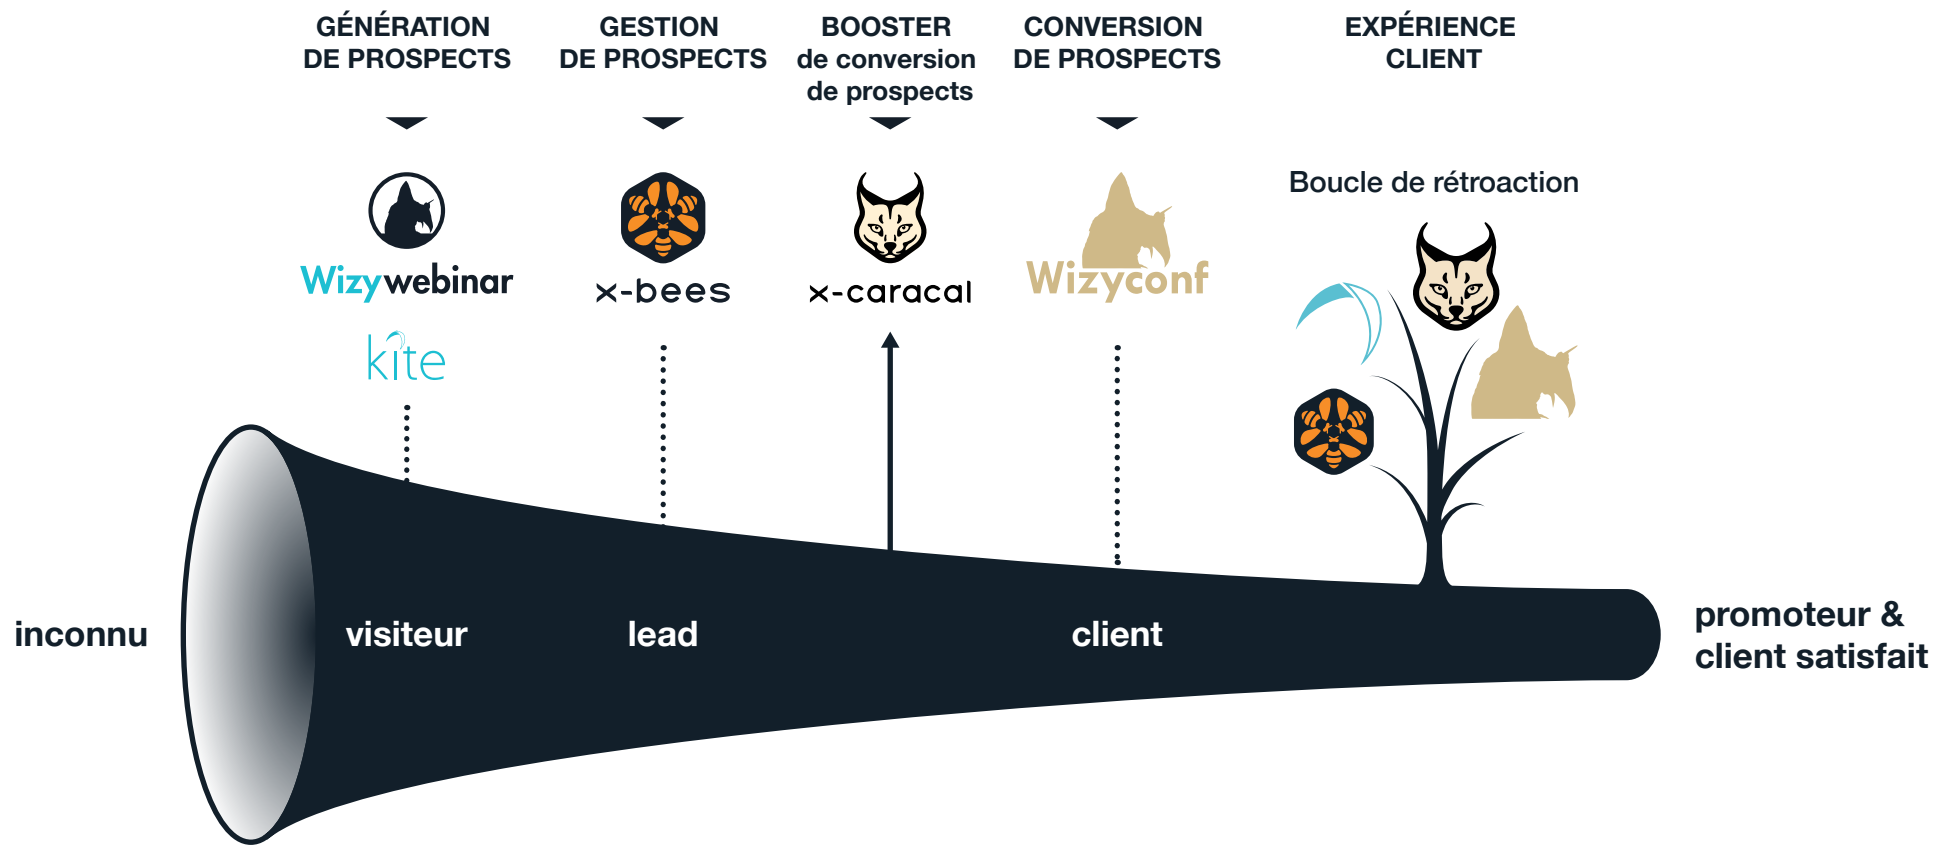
GÉNÉRATION DE PROSPECTS

GESTION DE PROSPECTS

BOOSTER de conversion de prospects

CONVERSION DE PROSPECTS

EXPÉRIENCE CLIENT

Wizywebinar

kite

x-bees

x-caracal

Wizyconf

Boucle de rétroaction

inconnu

visiteur

lead

client

promoteur & client satisfait